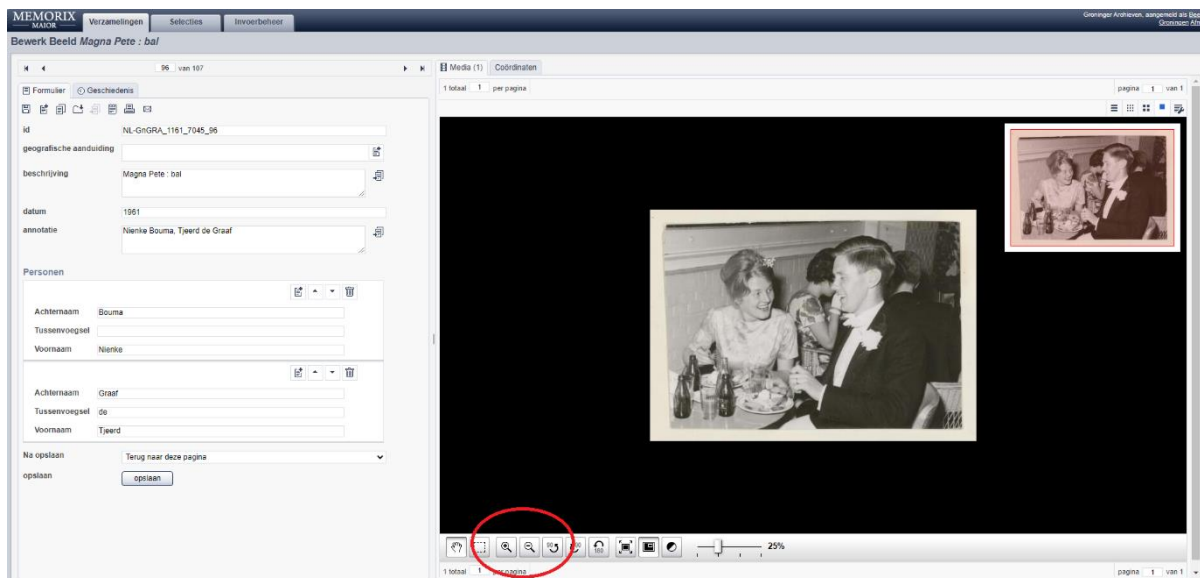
MEMORIX MAIOR
Verzamelingen
Selecties
Invoerbeheer
Groninger Archieven, aangemeld als Bep
Groninger Afm

Bewerk Beeld Magna Pete : bal

96 van 107

Formulier
Geschiedenis

id
NL-GnGRA_1161_7045_96
geografische aanduiding
beschrijving
Magna Pete : bal
datum
1961
annotatie
Nienke Bouma, Tjeerd de Graaf

Personen

Achternaam
Bouma
Tussenvoegsel
Voornaam
Nienke

Achternaam
Graaf
Tussenvoegsel
de
Voornaam
Tjeerd

Na opslaan
Terug naar deze pagina
opslaan
opslaan

Media (1)
Coördinaten
1 totaal 1 per pagina
pagina 1 van 1

25%

1 totaal 1 per pagina
pagina 1 van 1